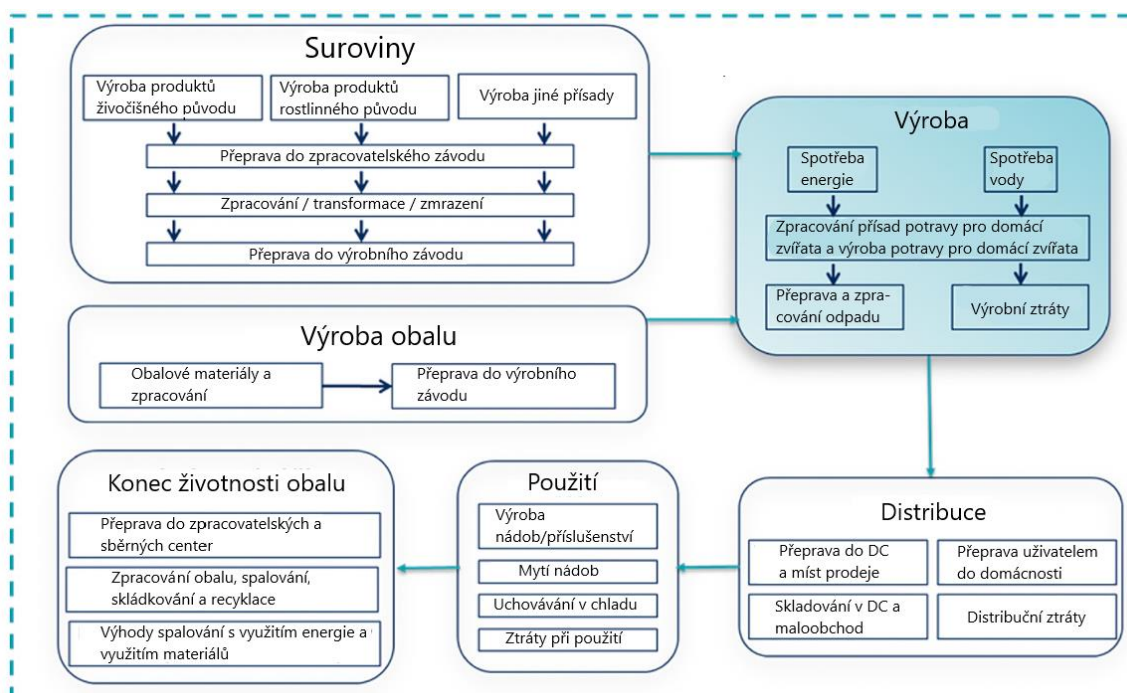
Suroviny

Výroba produktů živočišného původu

Výroba produktů rostlinného původu

Výroba jiné přísady

Přeprava do zpracovatelského závodu

Zpracování / transformace / zmrazení

Přeprava do výrobního závodu

Výroba

Spotřeba energie

Spotřeba vody

Zpracování přísad potravy pro domácí zvířata a výroba potravy pro domácí zvířata

Přeprava a zpracování odpadu

Výrobní ztráty

Výroba obalu

Obalové materiály a zpracování

Přeprava do výrobního závodu

Konec životnosti obalu

Přeprava do zpracovatelských a sběrných center

Zpracování obalu, spalování, skládkování a recyklace

Výhody spalování s využitím energie a využitím materiálů

Použití

Výroba nádob/příslušenství

Mytí nádob

Uchovávání v chladu

Ztráty při použití

Distribuce

Přeprava do DC a míst prodeje

Přeprava uživatelem do domácnosti

Skladování v DC a maloobchod

Distribuční ztráty